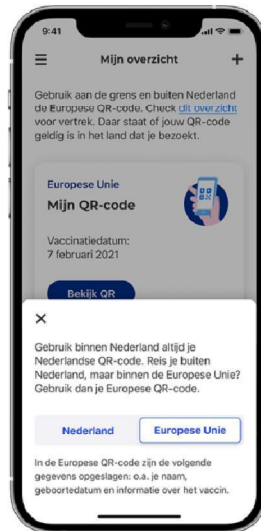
9:41

Mijn overzicht

+

Gebruik aan de grens en buiten Nederland de Europese QR-code. Check dit overzicht voor vertrek. Daar staat of jouw QR-code geldig is in het land dat je bezoekt.

Europese Unie

Mijn QR-code

Vaccinatiedatum:
7 februari 2021

Bekijk QR

×

Gebruik binnen Nederland altijd je Nederlandse QR-code. Reis je buiten Nederland, maar binnen de Europese Unie? Gebruik dan je Europese QR-code.

Nederland

Europese Unie

In de Europese QR-code zijn de volgende gegevens opgeslagen: o.a. je naam, geboortedatum en informatie over het vaccin.